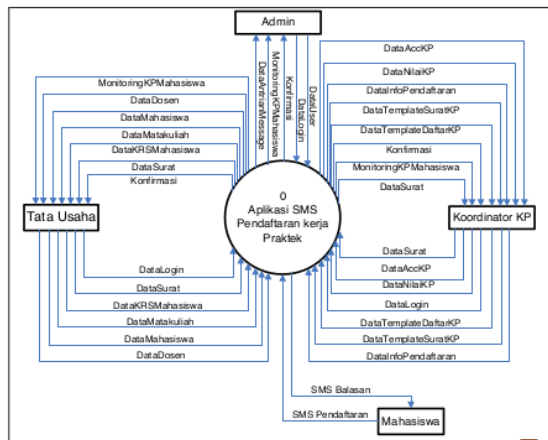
Admin

MonitoringKPMahasiswa
DataAntrianMessage
Konfirmasi
DataLogin
DataUser

MonitoringKPMahasiswa
DataDosen
DataMahasiswa
DataMatakuliah
DataKRSMahasiswa
DataSurat
Konfirmasi

Tata Usaha

DataLogin
DataSurat
DataKRSMahasiswa
DataMatakuliah
DataMahasiswa
DataDosen

0
Aplikasi SMS
Pendaftaran kerja
Praktek

DataAccKP
DataNilaiKP
DataInfoPendaftaran
DataTemplateSuratKP
DataTemplateDaftarKP
Konfirmasi
MonitoringKPMahasiswa
DataSurat

Koordinator KP

DataSurat
DataAccKP
DataNilaiKP
DataLogin
DataTemplateDaftarKP
DataTemplateSuratKP
DataInfoPendaftaran

SMS Balasan
SMS Pendaftaran

Mahasiswa